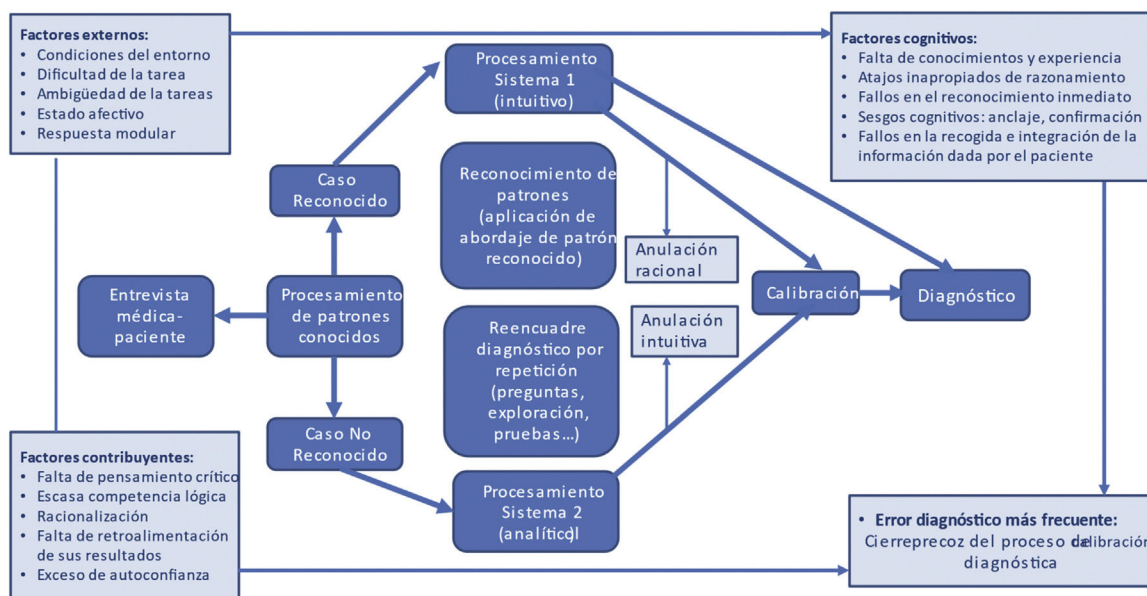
**Factores externos:**
- Condiciones del entorno
- Dificultad de la tarea
- Ambigüedad de la tareas
- Estado afectivo
- Respuesta modular

Procesamiento Sistema 1 (intuitivo)

**Factores cognitivos:**
- Falta de conocimientos y experiencia
- Atajos inapropiados de razonamiento
- Fallos en el reconocimiento inmediato
- Sesgos cognitivos: anclaje, confirmación
- Fallos en la recogida e integración de la información dada por el paciente

Caso Reconocido

Reconocimiento de patrones (aplicación de abordaje de patrón reconocido)

Anulación racional

Entrevista médica-paciente

Procesamiento de patrones conocidos

Calibración

Diagnóstico

Reencuadre diagnóstico por repetición (preguntas, exploración, pruebas...)

Anulación intuitiva

Caso No Reconocido

**Factores contribuyentes:**
- Falta de pensamiento crítico
- Escasa competencia lógica
- Racionalización
- Falta de retroalimentación de sus resultados
- Exceso de autoconfianza

Procesamiento Sistema 2 (analítico)

- **Error diagnóstico más frecuente:** Cierre precoz del proceso de calibración diagnóstica